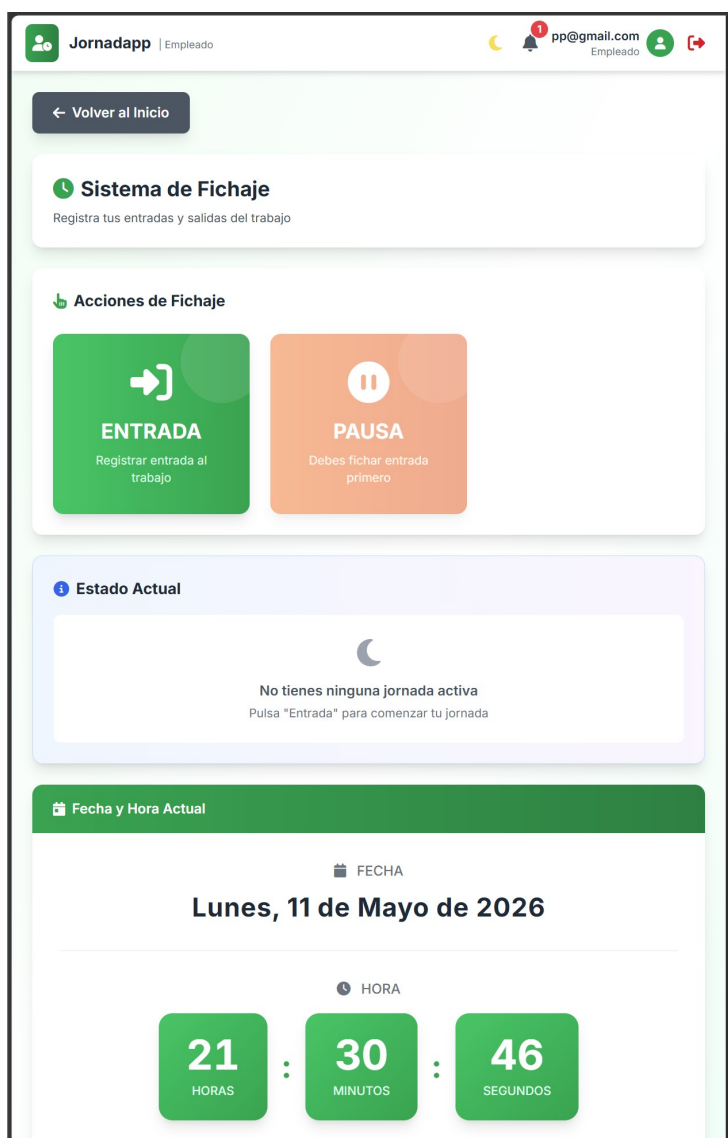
Jornadapp | Empleado

1

pp@gmail.com
Empleado

← Volver al Inicio

Sistema de Fichaje

Registra tus entradas y salidas del trabajo

Acciones de Fichaje

ENTRADA
Registrar entrada al trabajo

PAUSA
Debes fichar entrada primero

Estado Actual

No tienes ninguna jornada activa
Pulsa "Entrada" para comenzar tu jornada

Fecha y Hora Actual

FECHA
Lunes, 11 de Mayo de 2026

HORA

| 21 HORAS | : | 30 MINUTOS | : | 46 SEGUNDOS |